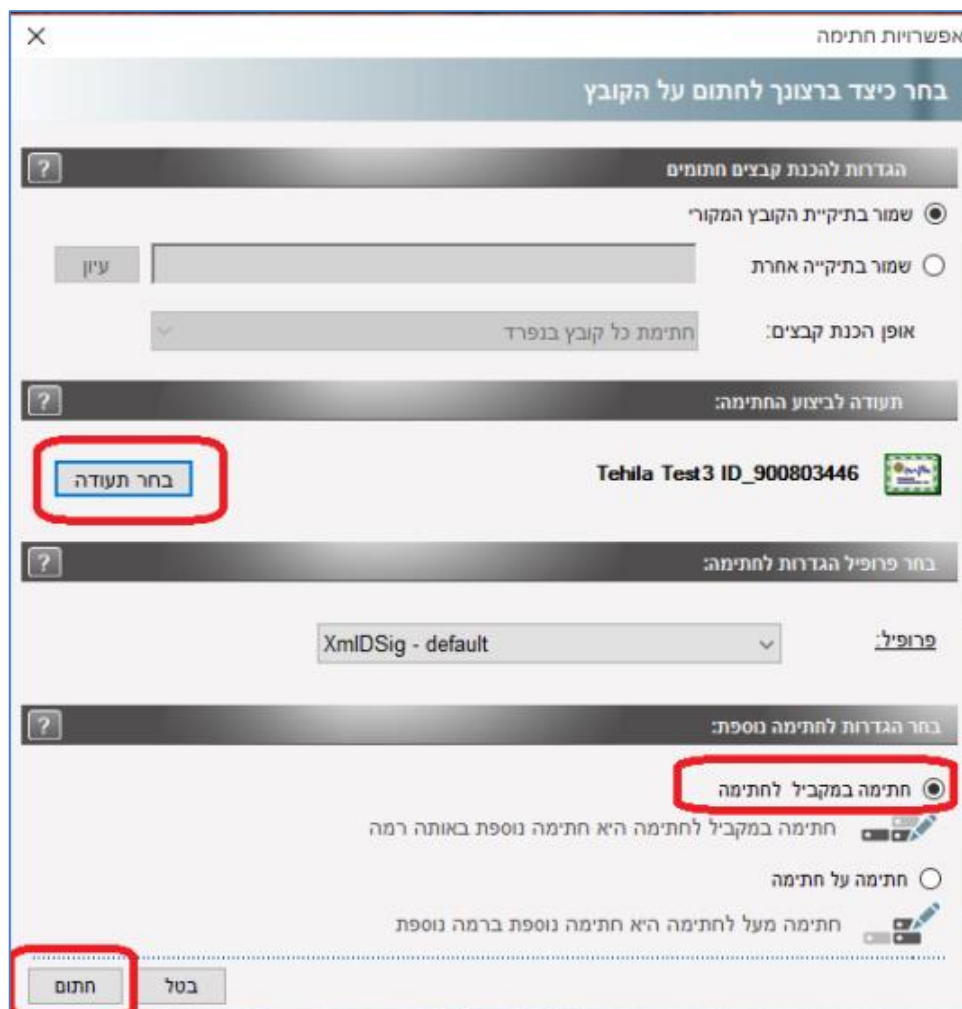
אפשרויות חתימה
×

בחר כיצד ברצונך לחתום על הקובץ

הגדרות להכנת קבצים חתומים ?

שמור בתיקיית הקובץ המקורי

שמור בתיקייה אחרת
עיון

אופן הכנת קבצים: חתימת כל קובץ בנפרד

תעודה לביצוע החתימה: ?

Tehila Test3 ID_900803446
בחר תעודה

בחר פרופיל הגדרות לחתימה: ?

פרופיל: XmlDSig - default

בחר הגדרות לחתימה נוספת: ?

חתימה במקביל לחתימה
חתימה במקביל לחתימה היא חתימה נוספת באותה רמה

חתימה על חתימה
חתימה מעל לחתימה היא חתימה נוספת ברמה נוספת

בטל
חתום